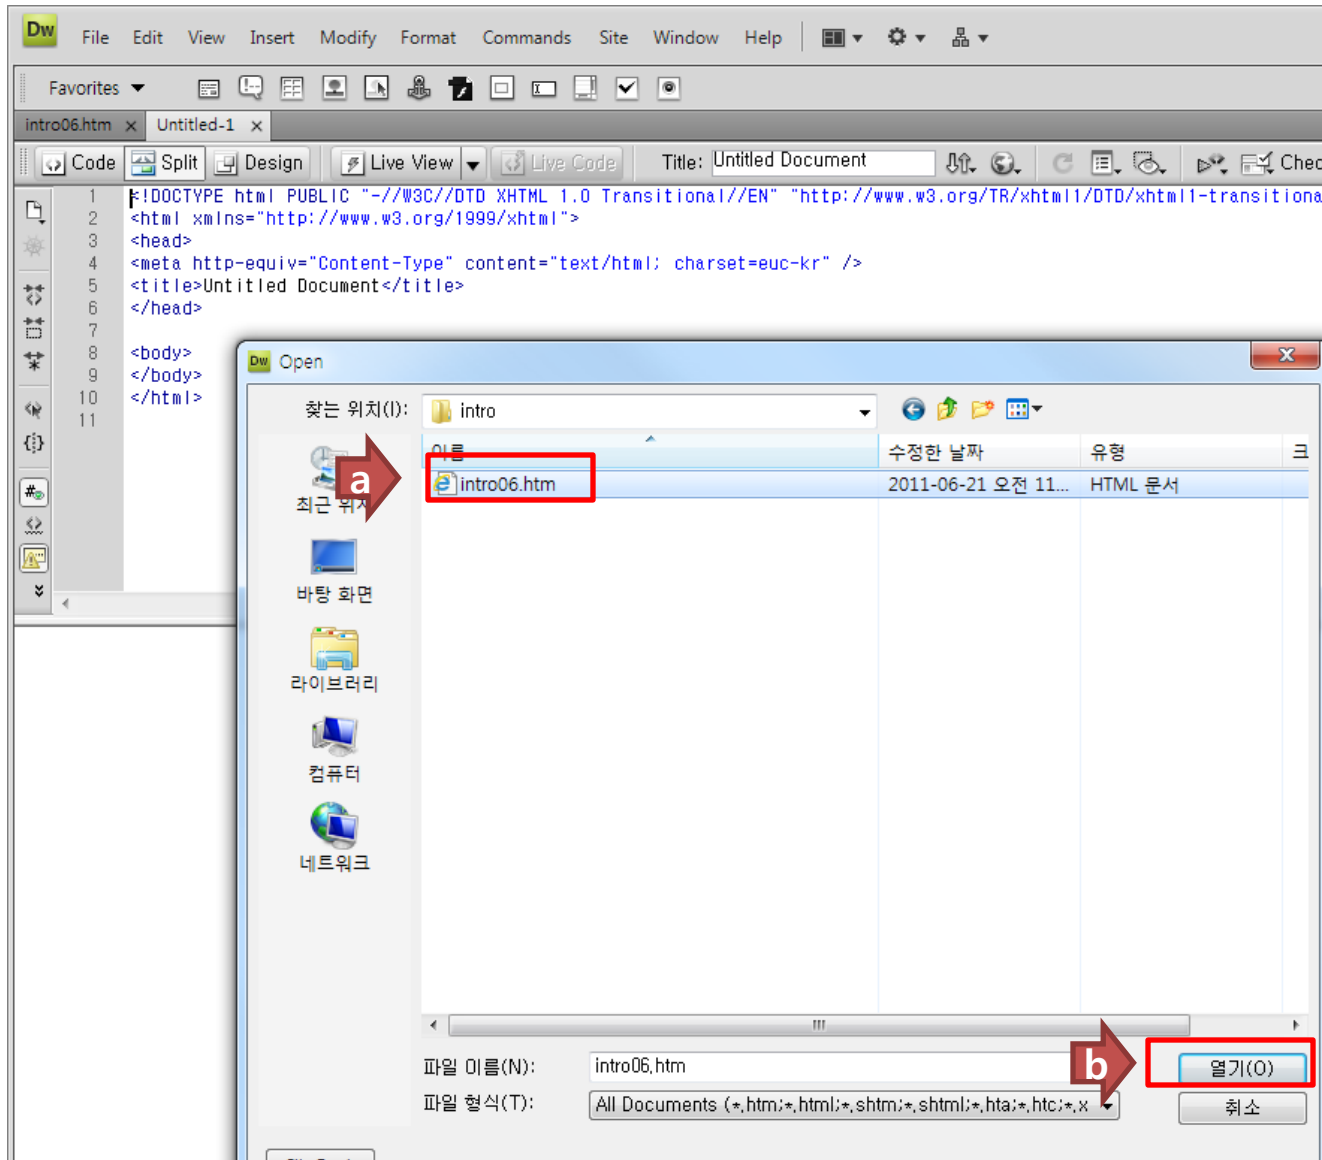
Dw File Edit View Insert Modify Format Commands Site Window Help

Favorites

intro06.htm × Untitled-1 ×

Code Split Design Live View Live Code Title: Untitled Document Chec

1 <!DOCTYPE html PUBLIC "-//W3C//DTD XHTML 1.0 Transitional//EN" "http://www.w3.org/TR/xhtml1/DTD/xhtml1-transitiona
2 <html xmlns="http://www.w3.org/1999/xhtml">
3 <head>
4 <meta http-equiv="Content-Type" content="text/html; charset=euc-kr" />
5 <title>Untitled Document</title>
6 </head>
7
8 <body>
9 </body>
10 </html>
11

Dw Open

찾는 위치(I): intro

이름 수정한 날짜 유형 크

intro06.htm 2011-06-21 오전 11... HTML 문서

a

최근 위치

바탕 화면

라이브러리

컴퓨터

네트워크

파일 이름(N): intro06.htm

파일 형식(T): All Documents (*.htm;*.html;*.shtm;*.shtml;*.hta;*.htc;*.x

b

열기(O)

취소